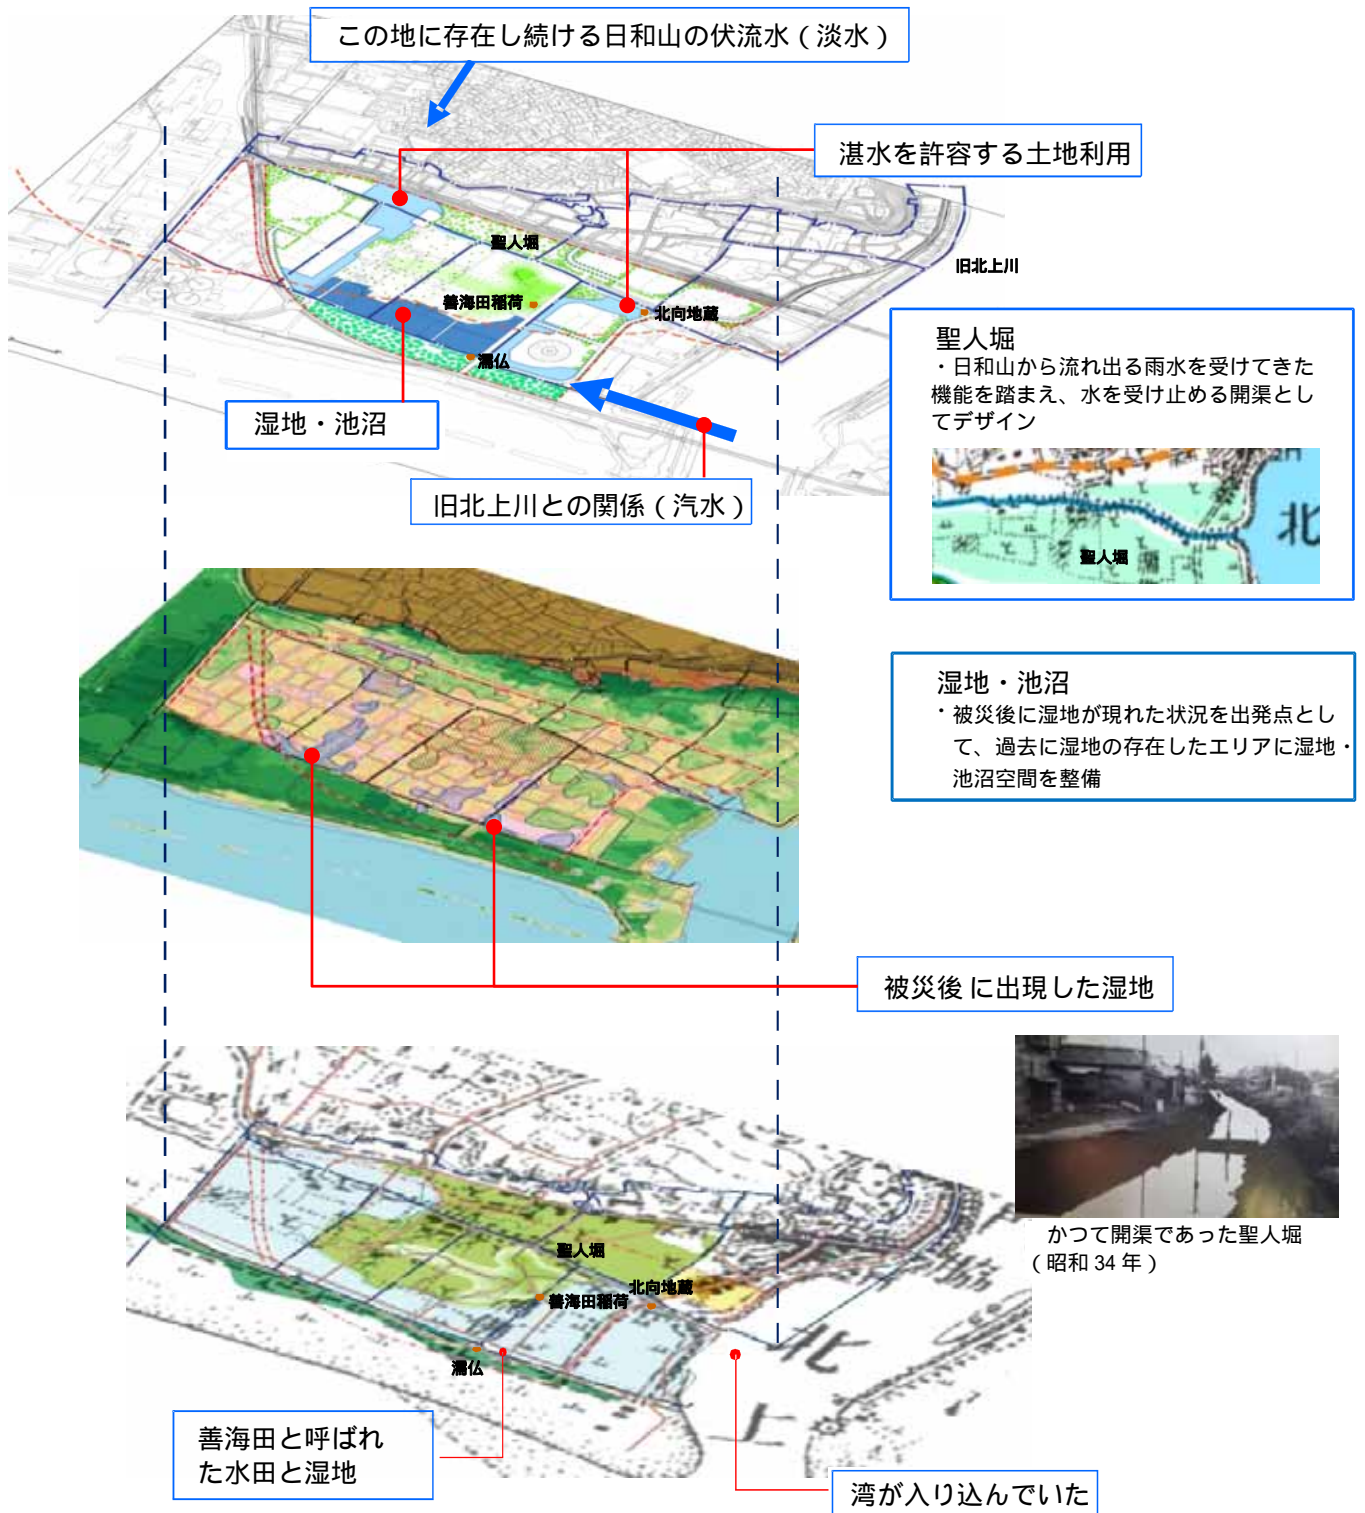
この地に存在し続ける日和山の伏流水（淡水）

湛水を許容する土地利用

聖人堀

旧北上川

善海田稲荷

北向地蔵

濡仏

湿地・池沼

旧北上川との関係（汽水）

聖人堀
・日和山から流れ出る雨水を受けてきた機能を踏まえ、水を受け止める開渠としてデザイン

北

聖人堀

湿地・池沼
・被災後に湿地が現れた状況を出発点として、過去に湿地の存在したエリアに湿地・池沼空間を整備

被災後に出現した湿地

聖人堀

北向地蔵

善海田稲荷

濡仏

かつて開渠であった聖人堀（昭和 34 年）

北

上

善海田と呼ばれた水田と湿地

湾が入り込んでいた